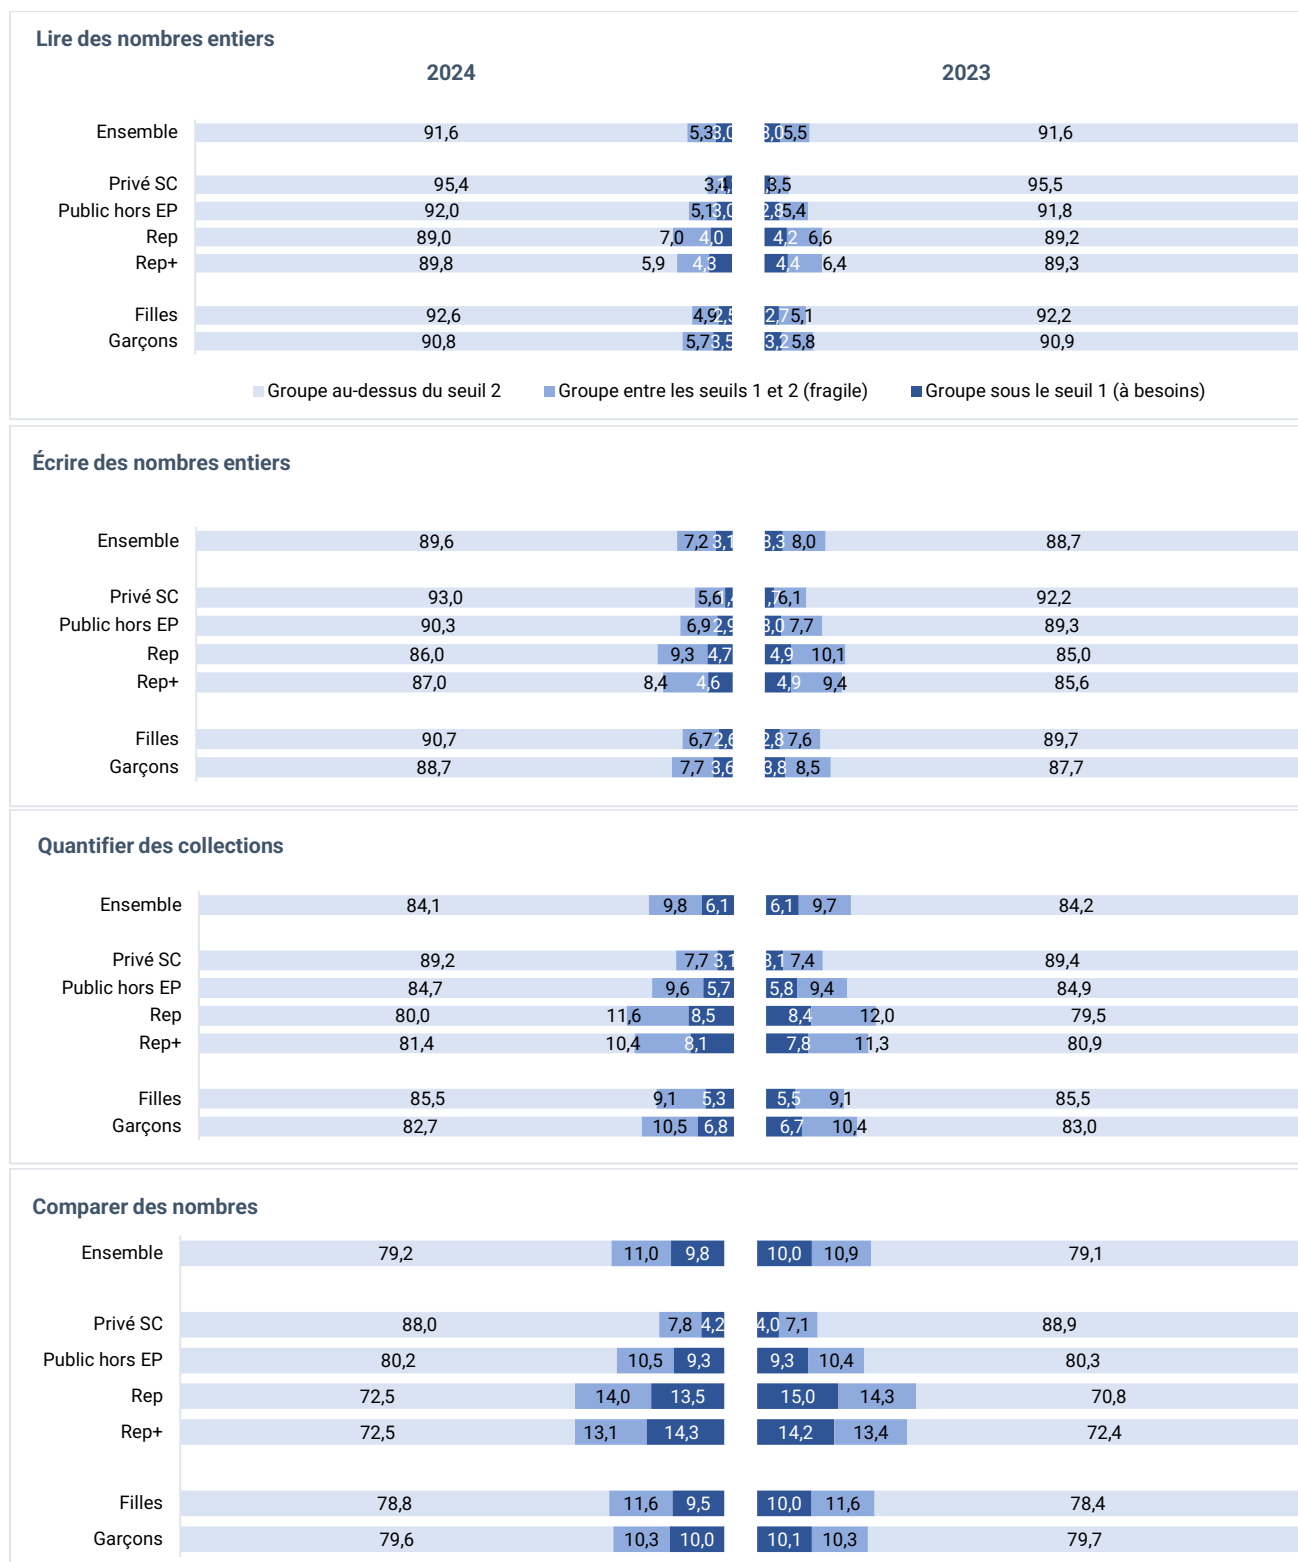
Lire des nombres entiers

2024

2023

Ensemble 91,6 5,3 3,0 3,0 5,5 91,6

Privé SC 95,4 3,4 1 3,5 95,5
Public hors EP 92,0 5,1 3,0 2,8 5,4 91,8
Rep 89,0 7,0 4,0 4,2 6,6 89,2
Rep+ 89,8 5,9 4,3 4,4 6,4 89,3

Filles 92,6 4,9 2,5 2,7 5,1 92,2
Garçons 90,8 5,7 3,5 3,2 5,8 90,9

Groupe au-dessus du seuil 2 Groupe entre les seuils 1 et 2 (fragile) Groupe sous le seuil 1 (à besoins)

Écrire des nombres entiers

Ensemble 89,6 7,2 3,1 3,3 8,0 88,7

Privé SC 93,0 5,6 1 6,1 92,2
Public hors EP 90,3 6,9 2,9 3,0 7,7 89,3
Rep 86,0 9,3 4,7 4,9 10,1 85,0
Rep+ 87,0 8,4 4,6 4,9 9,4 85,6

Filles 90,7 6,7 2,6 2,8 7,6 89,7
Garçons 88,7 7,7 3,6 3,8 8,5 87,7

Quantifier des collections

Ensemble 84,1 9,8 6,1 6,1 9,7 84,2

Privé SC 89,2 7,7 3,1 3,1 7,4 89,4
Public hors EP 84,7 9,6 5,7 5,8 9,4 84,9
Rep 80,0 11,6 8,5 8,4 12,0 79,5
Rep+ 81,4 10,4 8,1 7,8 11,3 80,9

Filles 85,5 9,1 5,3 5,5 9,1 85,5
Garçons 82,7 10,5 6,8 6,7 10,4 83,0

Comparer des nombres

Ensemble 79,2 11,0 9,8 10,0 10,9 79,1

Privé SC 88,0 7,8 4,2 4,0 7,1 88,9
Public hors EP 80,2 10,5 9,3 9,3 10,4 80,3
Rep 72,5 14,0 13,5 15,0 14,3 70,8
Rep+ 72,5 13,1 14,3 14,2 13,4 72,4

Filles 78,8 11,6 9,5 10,0 11,6 78,4
Garçons 79,6 10,3 10,0 10,1 10,3 79,7